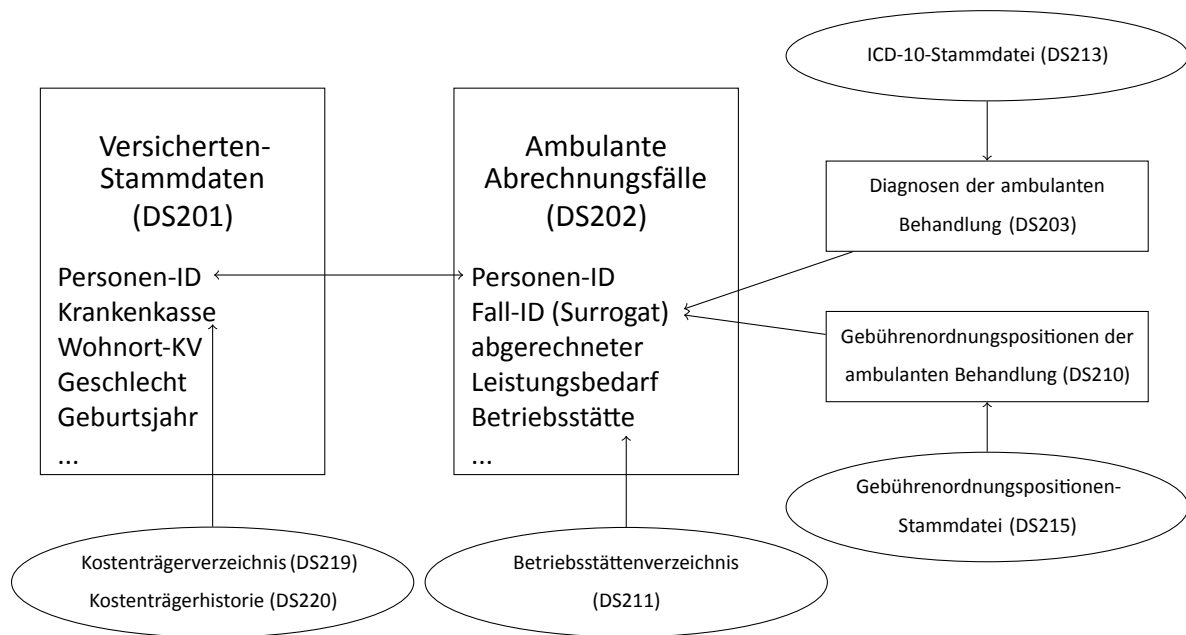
ICD-10-Stammdatei (DS213)

Versicherten-Stammdaten (DS201)

Personen-ID
Krankenkasse
Wohnort-KV
Geschlecht
Geburtsjahr
...

Ambulante Abrechnungsfälle (DS202)

Personen-ID
Fall-ID (Surrogat)
abgerechneter Leistungsbedarf
Betriebsstätte
...

Diagnosen der ambulanten Behandlung (DS203)

Gebührenordnungspositionen der ambulanten Behandlung (DS210)

Gebührenordnungspositionen-Stammdatei (DS215)

Kostenträgerverzeichnis (DS219)
Kostenträgerhistorie (DS220)

Betriebsstättenverzeichnis (DS211)